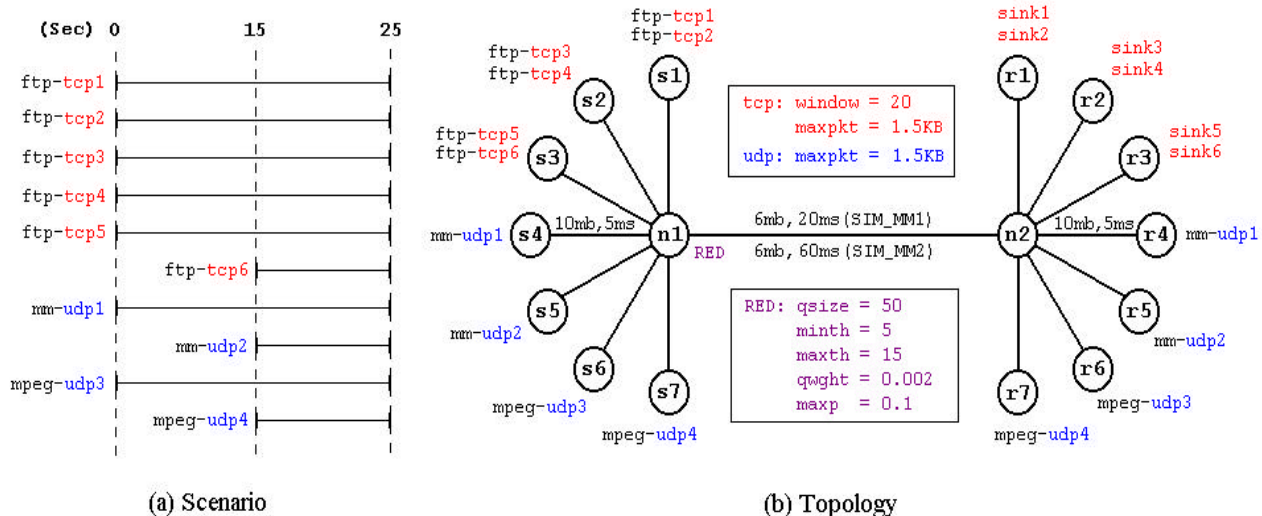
(Sec) 0 15 25

ftp-tcp1
ftp-tcp2
ftp-tcp3
ftp-tcp4
ftp-tcp5
ftp-tcp6
mm-udp1
mm-udp2
mpeg-udp3
mpeg-udp4

(a) Scenario

ftp-tcp1
ftp-tcp2
s1
ftp-tcp3
ftp-tcp4
s2
ftp-tcp5
ftp-tcp6
s3
mm-udp1
s4
10mb, 5ms
n1
RED
s5
mm-udp2
s6
mpeg-udp3
s7
mpeg-udp4

tcp: window = 20
maxpkt = 1.5KB
udp: maxpkt = 1.5KB

6mb, 20ms (SIM_MM1)
6mb, 60ms (SIM_MM2)

RED: qsize = 50
minth = 5
maxth = 15
qwght = 0.002
maxp = 0.1

sink1
sink2
r1
sink3
sink4
r2
sink5
sink6
r3
n2
10mb, 5ms
r4
mm-udp1
r5
mm-udp2
r6
mpeg-udp3
r7
mpeg-udp4

(b) Topology